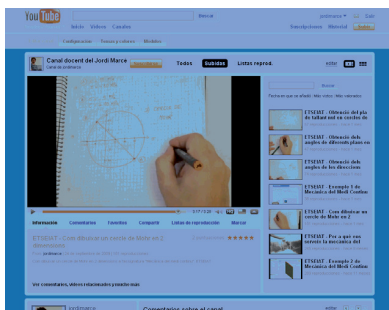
YouTube

Buscar

jordimarce ▾ Salir

Inicio Vídeos Canales

Suscripciones Historial Subir

Configuración Temas y colores Módulos

Canal docent del Jordi Marce

Canal de jordimarce

Todos Subidos Listas reprod.

editar

Buscar

Reproducir por añadido | Más vistos | Más valorados

ETSEIAT - Obtenció del pla de Saltant nel un cercle

ETSEIAT - Obtenció dels angles de diferents plans en

ETSEIAT - Obtenció dels angles de les direccions

ETSEIAT - Exemple 5 de Mecànica del Medi Continu

ETSEIAT - Com dibuixar un cercle de Mohr en 2

ETSEIAT - Per a què ens serveix la mecànica del

ETSEIAT - Exemple 2 de Mecànica del Medi Continu

Información Comentarios Favoritos Compartir Listas de reproducción Marcar

ETSEIAT - Com dibuixar un cercle de Mohr en 2 dimensions

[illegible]

Ver comentarios, vídeos relacionados y mucho más

Comentarios sobre el canal

editar